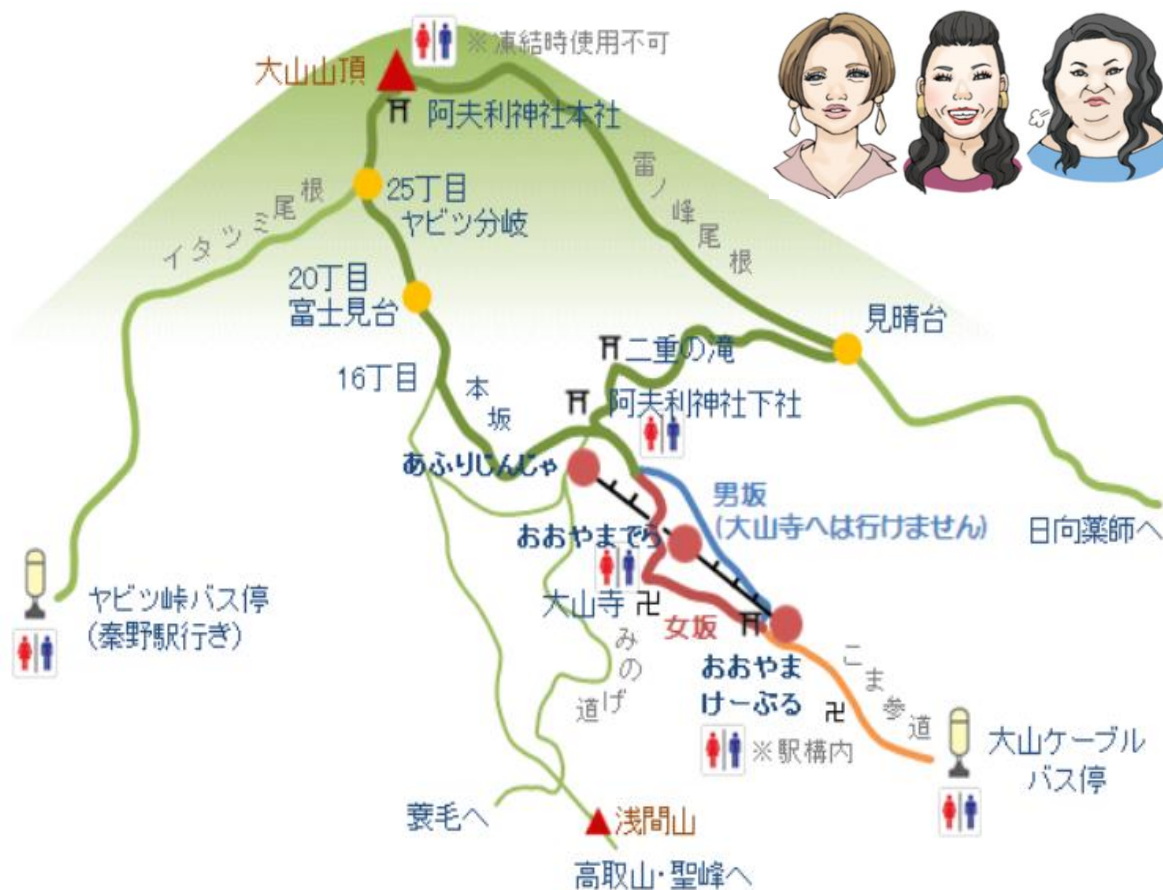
※凍結時使用不可

大山山頂

阿夫利神社本社

25丁目
ヤビツ分岐

イタツミ尾根

雷ノ峰尾根

20丁目
富士見台

見晴台

二重の滝

16丁目

本坂

阿夫利神社下社

あふりじんじゃ

男坂
(大山寺へは行けません)

日向薬師へ

おおやまでら

ヤビツ峠バス停
(秦野駅行き)

大山寺

女坂

みのげ道

おおやまけーぶる

こま参道

大山ケーブルバス停

※駅構内

蓑毛へ

浅間山

高取山・聖峰へ